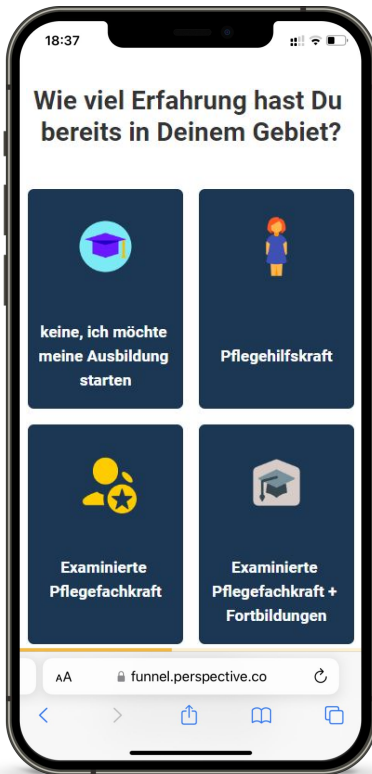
18:37

Wie viel Erfahrung hast Du bereits in Deinem Gebiet?

keine, ich möchte meine Ausbildung starten

Pflegehilfskraft

Examinierte Pflegefachkraft

Examinierte Pflegefachkraft + Fortbildungen

AA funnel.perspective.co